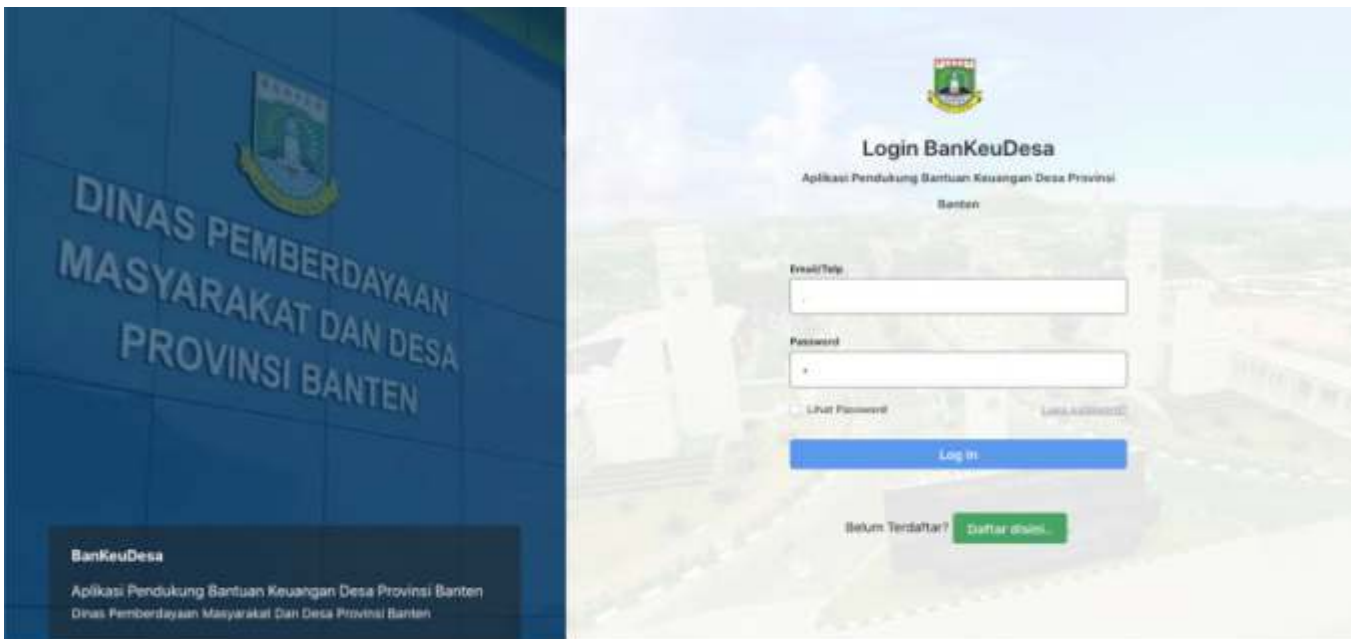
DINAS PEMBERDAYAAN MASYARAKAT DAN DESA PROVINSI BANTEN

BanKeuDesa

Aplikasi Pendukung Bantuan Keuangan Desa Provinsi Banten

Dinas Pemberdayaan Masyarakat Dan Desa Provinsi Banten

Login BanKeuDesa

Aplikasi Pendukung Bantuan Keuangan Desa Provinsi Banten

Email/Telp

Password

Lihat Password

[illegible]

Log In

Belum Terdaftar? Daftar disini..